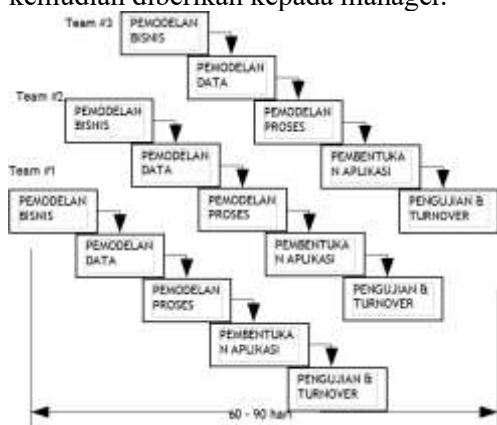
kemudian diberikan kepada manager.

Team #3
PEMODELAN BISNIS
PEMODELAN DATA
PEMODELAN PROSES
PEMBENTUKAN APLIKASI
PENGUJIAN & TURNOVER

Team #2
PEMODELAN BISNIS
PEMODELAN DATA
PEMODELAN PROSES
PEMBENTUKAN APLIKASI
PENGUJIAN & TURNOVER

Team #1
PEMODELAN BISNIS
PEMODELAN DATA
PEMODELAN PROSES
PEMBENTUKAN APLIKASI
PENGUJIAN & TURNOVER

60 - 90 hari